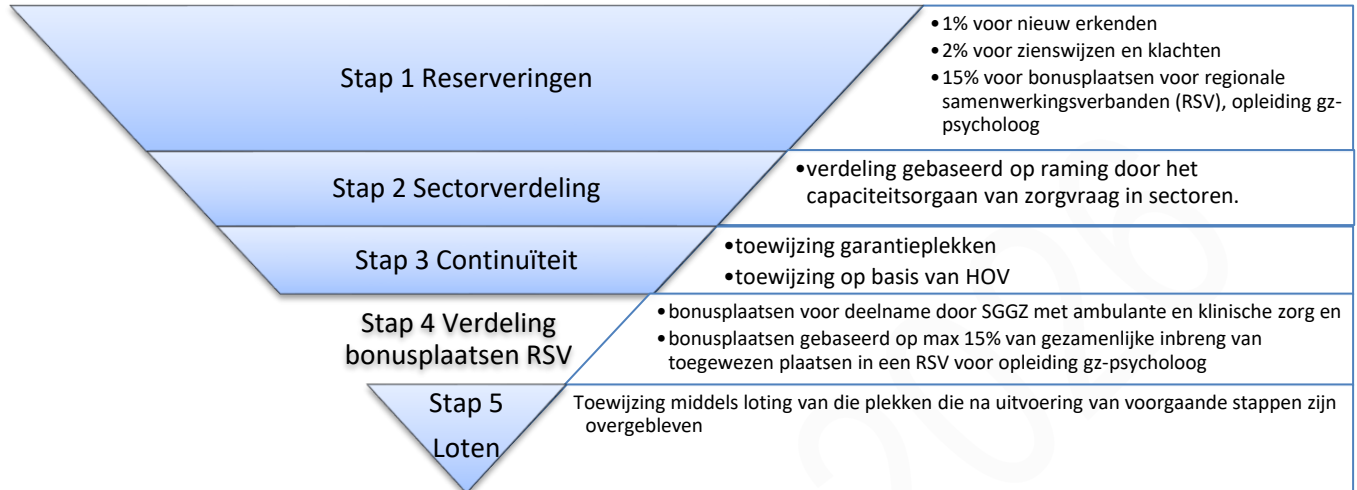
Stap 1 Reserveringen

• 1% voor nieuw erkenden
• 2% voor zienswijzen en klachten
• 15% voor bonusplaatsen voor regionale samenwerkingsverbanden (RSV), opleiding gz-psycholoog

Stap 2 Sectorverdeling

• verdeling gebaseerd op raming door het capaciteitsorgaan van zorgvraag in sectoren.

Stap 3 Continuïteit

• toewijzing garantieplekken
• toewijzing op basis van HOV

Stap 4 Verdeling bonusplaatsen RSV

• bonusplaatsen voor deelname door SGGZ met ambulante en klinische zorg en
• bonusplaatsen gebaseerd op max 15% van gezamenlijke inbreng van toegewezen plaatsen in een RSV voor opleiding gz-psycholoog

Stap 5 Loten

Toewijzing middels loting van die plekken die na uitvoering van voorgaande stappen zijn overgebleven